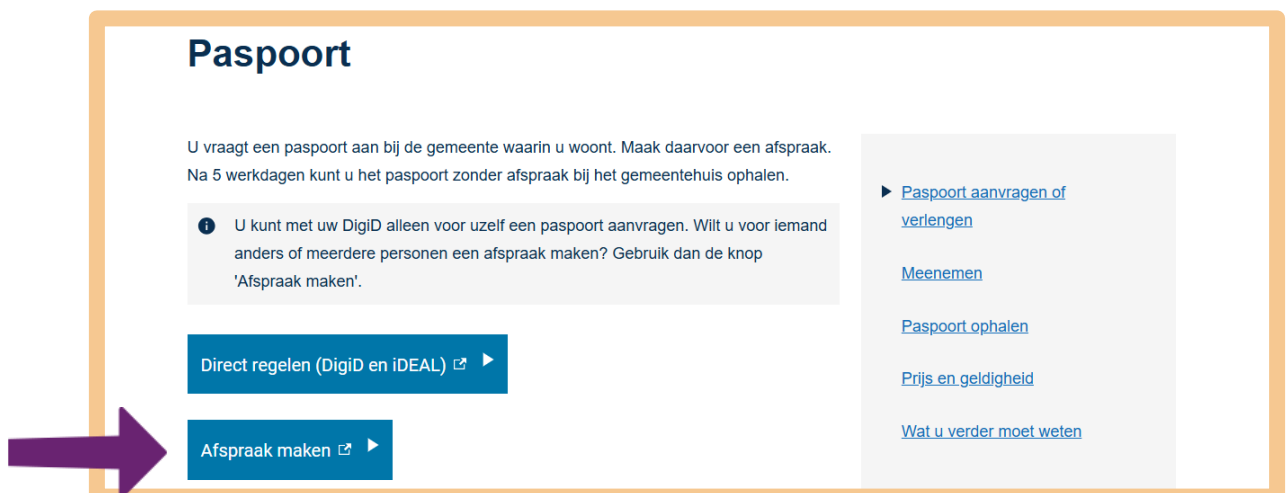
Paspoort

U vraagt een paspoort aan bij de gemeente waarin u woont. Maak daarvoor een afspraak. Na 5 werkdagen kunt u het paspoort zonder afspraak bij het gemeentehuis ophalen.

U kunt met uw DigiD alleen voor uzelf een paspoort aanvragen. Wilt u voor iemand anders of meerdere personen een afspraak maken? Gebruik dan de knop 'Afspraak maken'.

Direct regelen (DigiD en iDEAL)

Afspraak maken

Paspoort aanvragen of verlengen

Meenemen

Paspoort ophalen

Prijs en geldigheid

Wat u verder moet weten